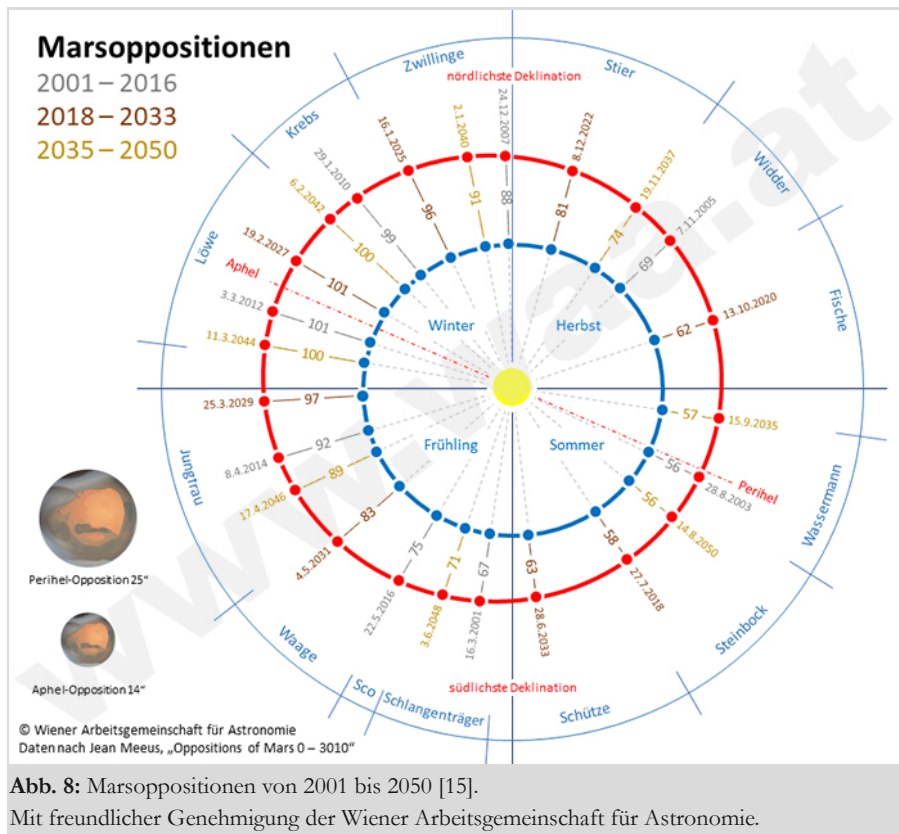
Marsoppositionen
2001 – 2016
2018 – 2033
2035 – 2050

Zwillinge
nördlichste Deklination
Stier
Widder
Fische
Wassermann
Steinbock
Schütze
Schlangenträger
Sco
Waage
Jungfrau
Löwe
Krebs

24.12.2007 88
2.1.2040 91
16.1.2025 96
29.1.2010 99
6.2.2042 100
19.2.2027 101
Aphel
3.3.2012 101
11.3.2044 100
25.3.2029 97
8.4.2014 92
17.4.2046 89
4.5.2031 83
22.5.2016 75
3.6.2048 71
16.3.2001 67
28.6.2033 63
27.7.2018 58
14.8.2050 56
28.8.2003 56
Perihel
15.9.2035 57
13.10.2020 62
7.11.2005 69
19.11.2037 74
8.12.2022 81

Winter
Herbst
Frühling
Sommer

südlichste Deklination

www.waa.at

Perihel-Opposition 25“
Aphel-Opposition 14“

© Wiener Arbeitsgemeinschaft für Astronomie
Daten nach Jean Meeus, „Oppositions of Mars 0 – 3010“

Abb. 8: Marsoppositionen von 2001 bis 2050 [15].
Mit freundlicher Genehmigung der Wiener Arbeitsgemeinschaft für Astronomie.